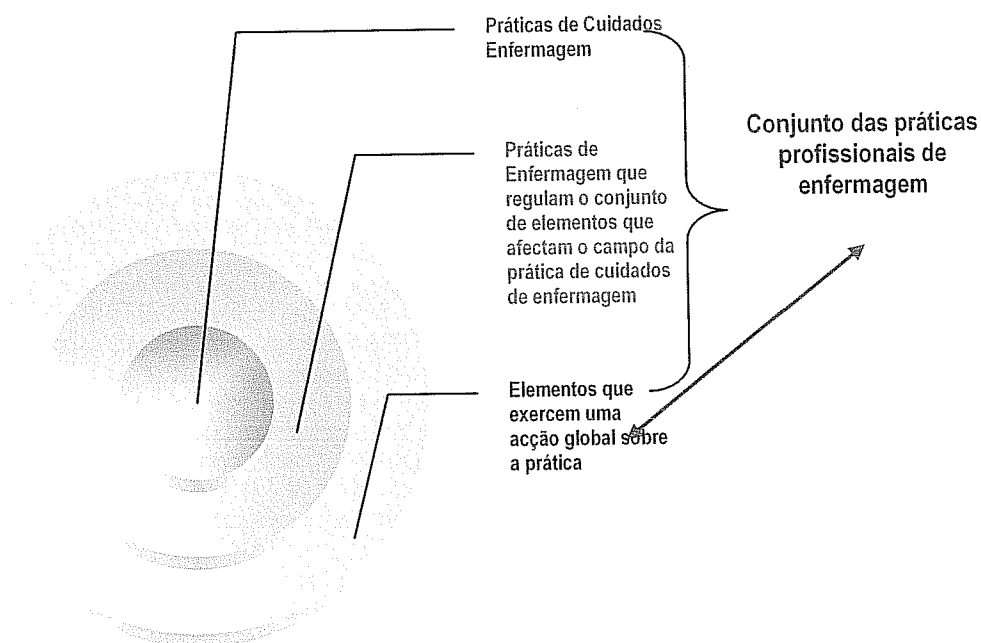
Práticas de Cuidados Enfermagem

Práticas de Enfermagem que regulam o conjunto de elementos que afectam o campo da prática de cuidados de enfermagem

Elementos que exercem uma acção global sobre a prática

Conjunto das práticas profissionais de enfermagem